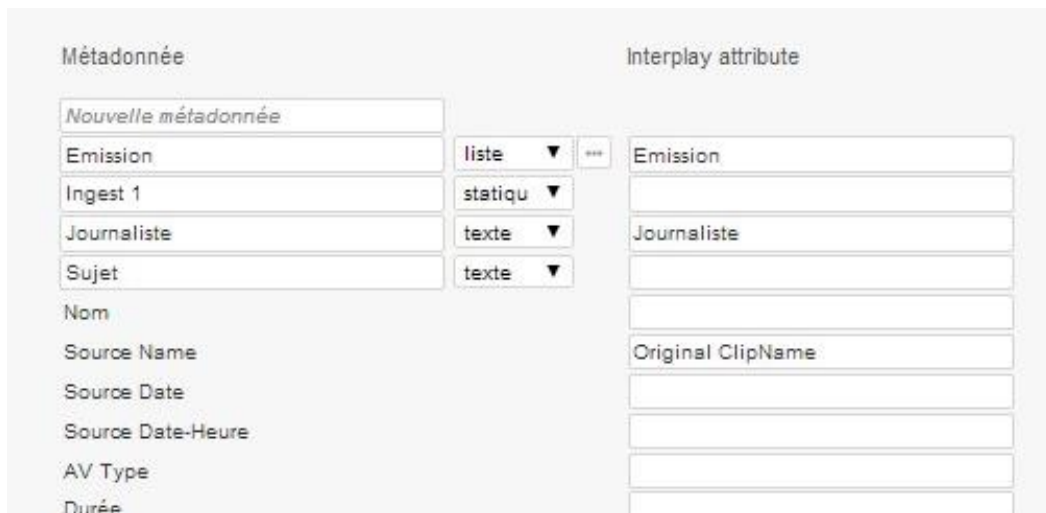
Métadonnée

Interplay attribute

Nouvelle métadonnée

| Emission | liste ▼ | ··· | Emission |
|---|---|---|---|
| Ingest 1 | statiqu ▼ | | |
| Journaliste | texte ▼ | | Journaliste |
| Sujet | texte ▼ | | |
| Nom | | | |
| Source Name | | | Original ClipName |
| Source Date | | | |
| Source Date-Heure | | | |
| AV Type | | | |
| Durée | | | |